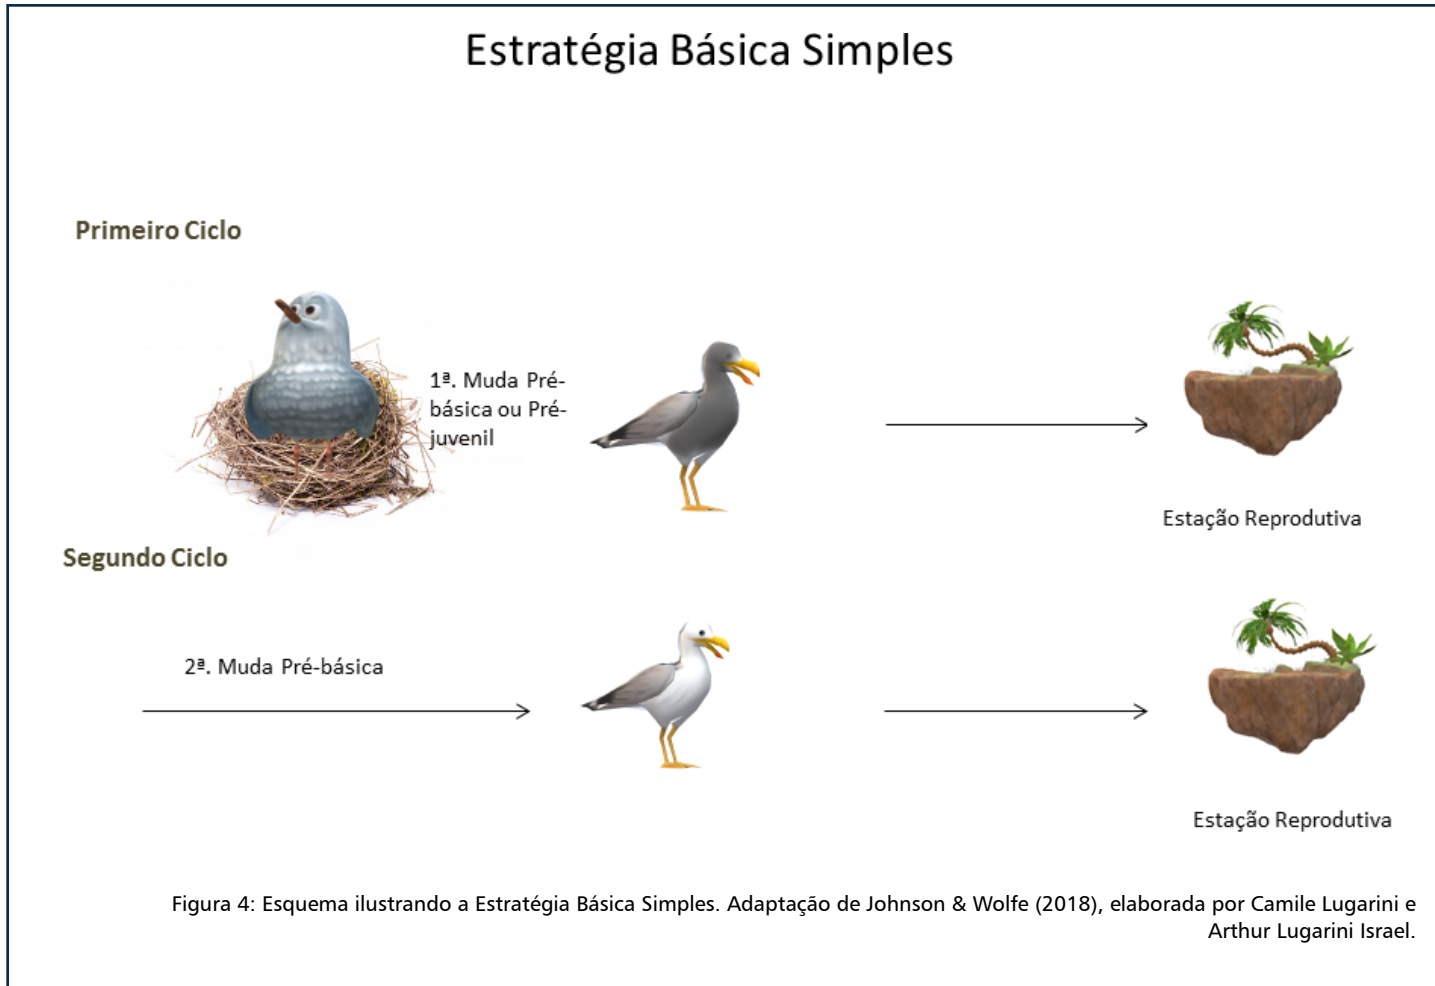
Estratégia Básica Simples

Primeiro Ciclo

1ª. Muda Pré-básica ou Pré-juvenil

Estação Reprodutiva

Segundo Ciclo

2ª. Muda Pré-básica

Estação Reprodutiva

Figura 4: Esquema ilustrando a Estratégia Básica Simples. Adaptação de Johnson & Wolfe (2018), elaborada por Camile Lugarini e Arthur Lugarini Israel.